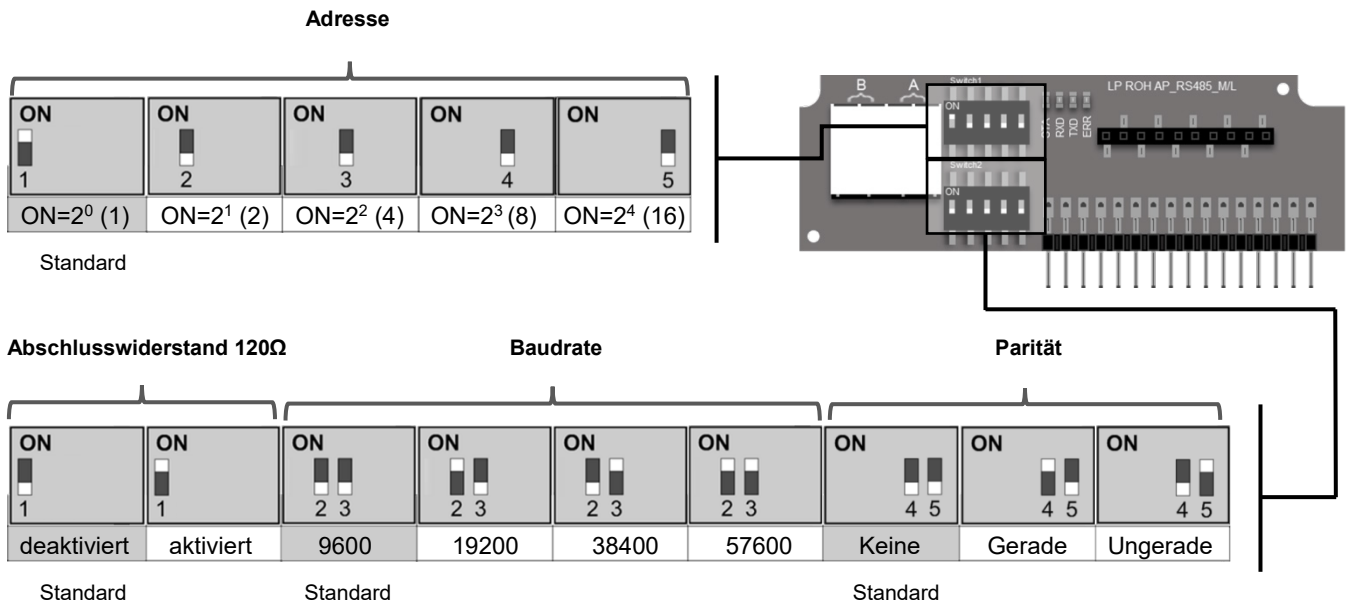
Adresse

| ON 1 | ON 2 | ON 3 | ON 4 | ON 5 |
|---|---|---|---|---|
| ON=$2^0$ (1) | ON=$2^1$ (2) | ON=$2^2$ (4) | ON=$2^3$ (8) | ON=$2^4$ (16) |

Standard

B A Switch1 ON LP ROH AP_RS485_M/L STA RXD TXD ERR Switch2 ON

Abschlusswiderstand 120Ω

Baudrate

Parität

| ON 1 | ON 1 | ON 2 3 | ON 2 3 | ON 2 3 | ON 2 3 | ON 4 5 | ON 4 5 | ON 4 5 |
|---|---|---|---|---|---|---|---|---|
| deaktiviert | aktiviert | 9600 | 19200 | 38400 | 57600 | Keine | Gerade | Ungerade |

Standard Standard Standard